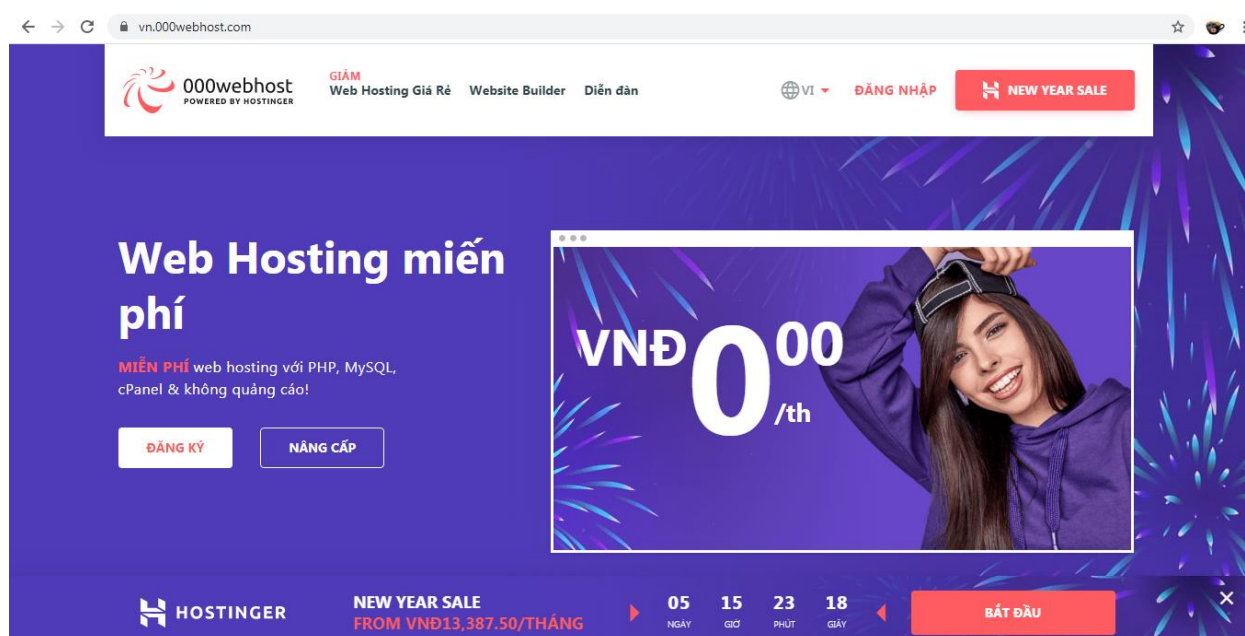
vn.000webhost.com

000webhost
POWERED BY HOSTINGER

GIẢM
Web Hosting Giá Rẻ   Website Builder   Diễn đàn

VI   ĐĂNG NHẬP   NEW YEAR SALE

Web Hosting miễn phí

MIỄN PHÍ web hosting với PHP, MySQL, cPanel & không quảng cáo!

ĐĂNG KÝ   NÂNG CẤP

VNĐ 0 00 /th

HOSTINGER

NEW YEAR SALE
FROM VNĐ13,387.50/THÁNG

05 NGÀY   15 GIỜ   23 PHÚT   18 GIÂY

BẮT ĐẦU